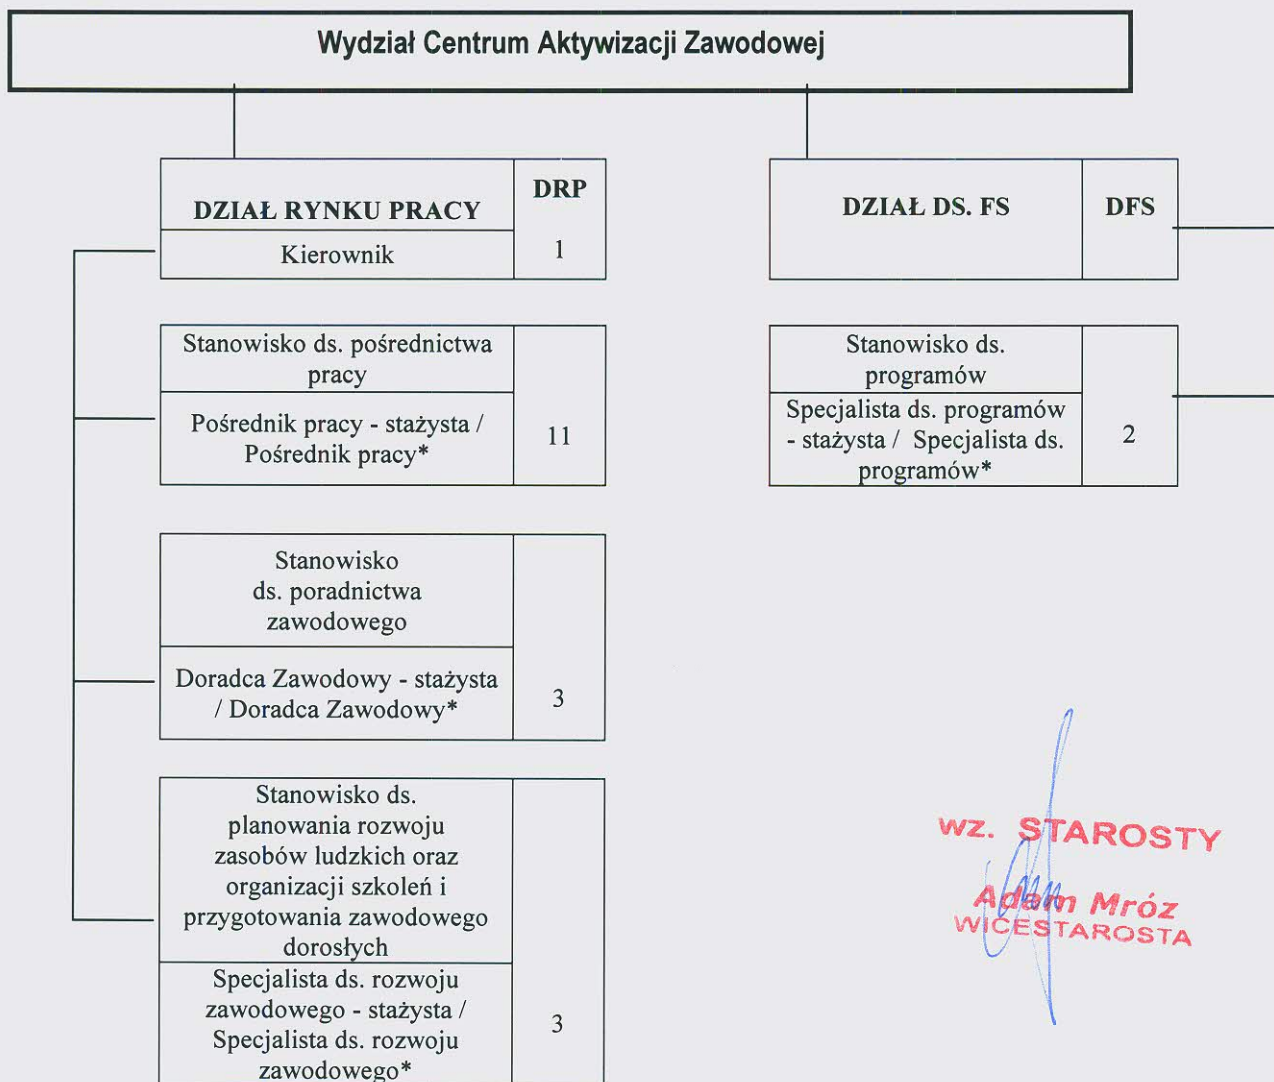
Wydział Centrum Aktywizacji Zawodowej

| DZIAŁ RYNKU PRACY | DRP |
|---|---|
| Kierownik | 1 |

| DZIAŁ DS. FS | DFS |
|---|---|

| Stanowisko ds. pośrednictwa pracy | 11 |
|---|---|
| Pośrednik pracy - stażysta / Pośrednik pracy* | |

| Stanowisko ds. programów | 2 |
|---|---|
| Specjalista ds. programów - stażysta / Specjalista ds. programów* | |

| Stanowisko ds. poradnictwa zawodowego | 3 |
|---|---|
| Doradca Zawodowy - stażysta / Doradca Zawodowy* | |

| Stanowisko ds. planowania rozwoju zasobów ludzkich oraz organizacji szkoleń i przygotowania zawodowego dorosłych | 3 |
|---|---|
| Specjalista ds. rozwoju zawodowego - stażysta / Specjalista ds. rozwoju zawodowego* | |

wz. STAROSTY
Adam Mróz
WICESTAROSTA